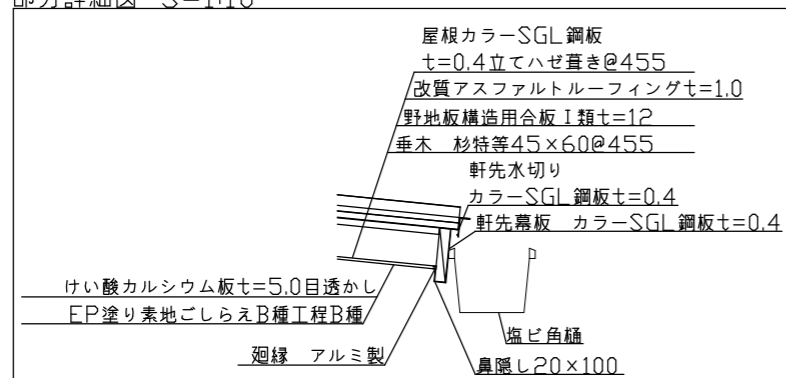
部分詳細図 S=1:10

屋根カラーSGL鋼板
t=0.4立てハゼ葺き@455
改質アスファルトルーフィングt=1.0
野地板構造用合板Ⅰ類t=12
垂木 杉特等45×60@455
軒先水切り
カラーSGL鋼板t=0.4
軒先幕板 カラーSGL鋼板t=0.4
けい酸カルシウム板t=5.0目透かし
EP塗り素地ごしらえB種工程B種
廻縁 アルミ製
塩ビ角樋
鼻隠し20×100